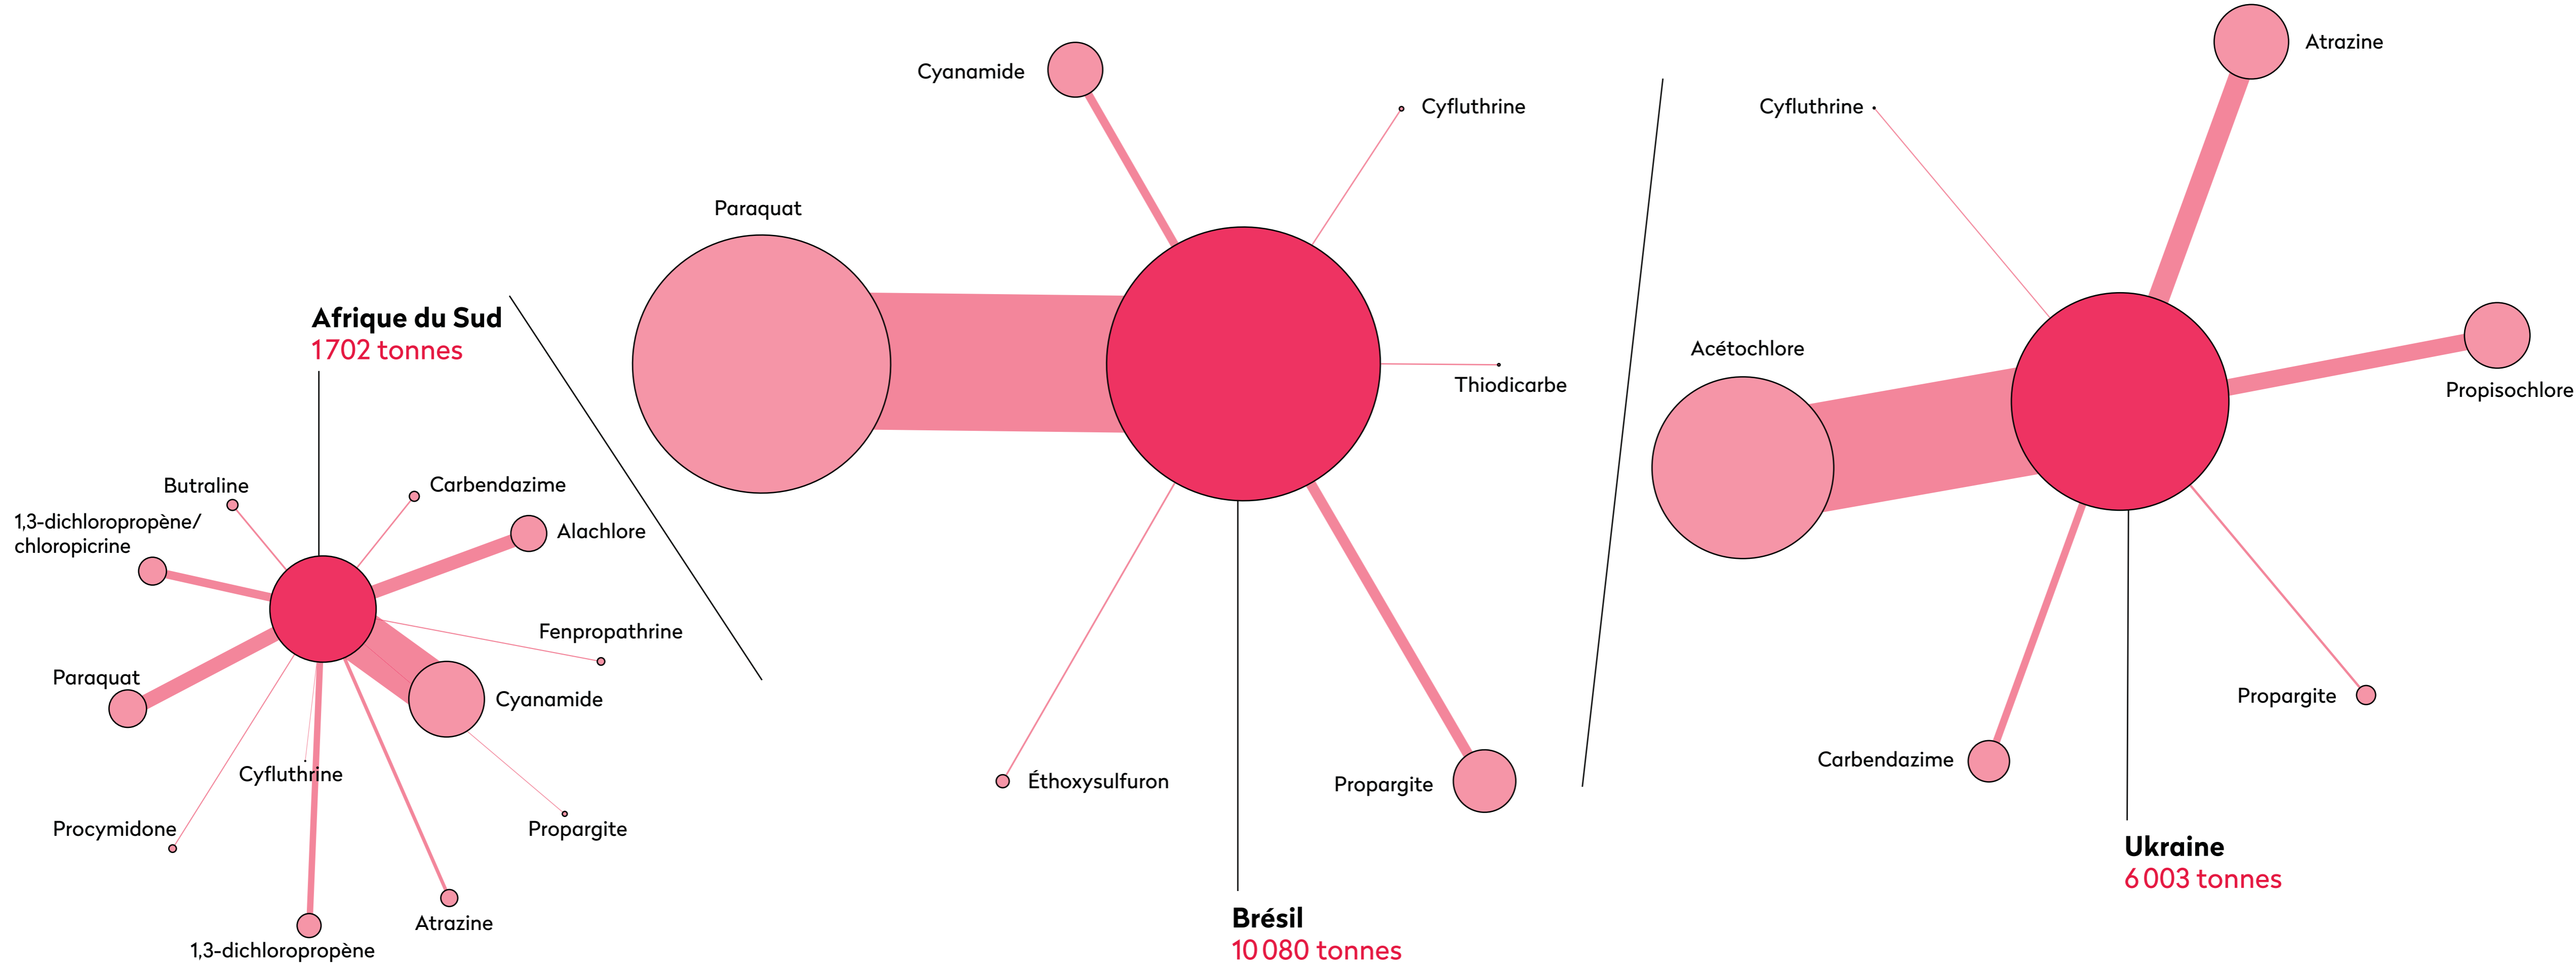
Afrique du Sud
1702 tonnes

Butraline
Carbendazime
1,3-dichloropropène/
chloropicrine
Alachlore
Fenpropathrine
Paraquat
Cyanamide
Cyfluthrine
Procymidone
Propargite
Atrazine
1,3-dichloropropène

Cyanamide
Cyfluthrine
Paraquat
Thiodicarbe
Éthoxysulfuron
Propargite

Brésil
10 080 tonnes

Atrazine
Cyfluthrine
Acétochlore
Propisochlore
Propargite
Carbendazime

Ukraine
6 003 tonnes